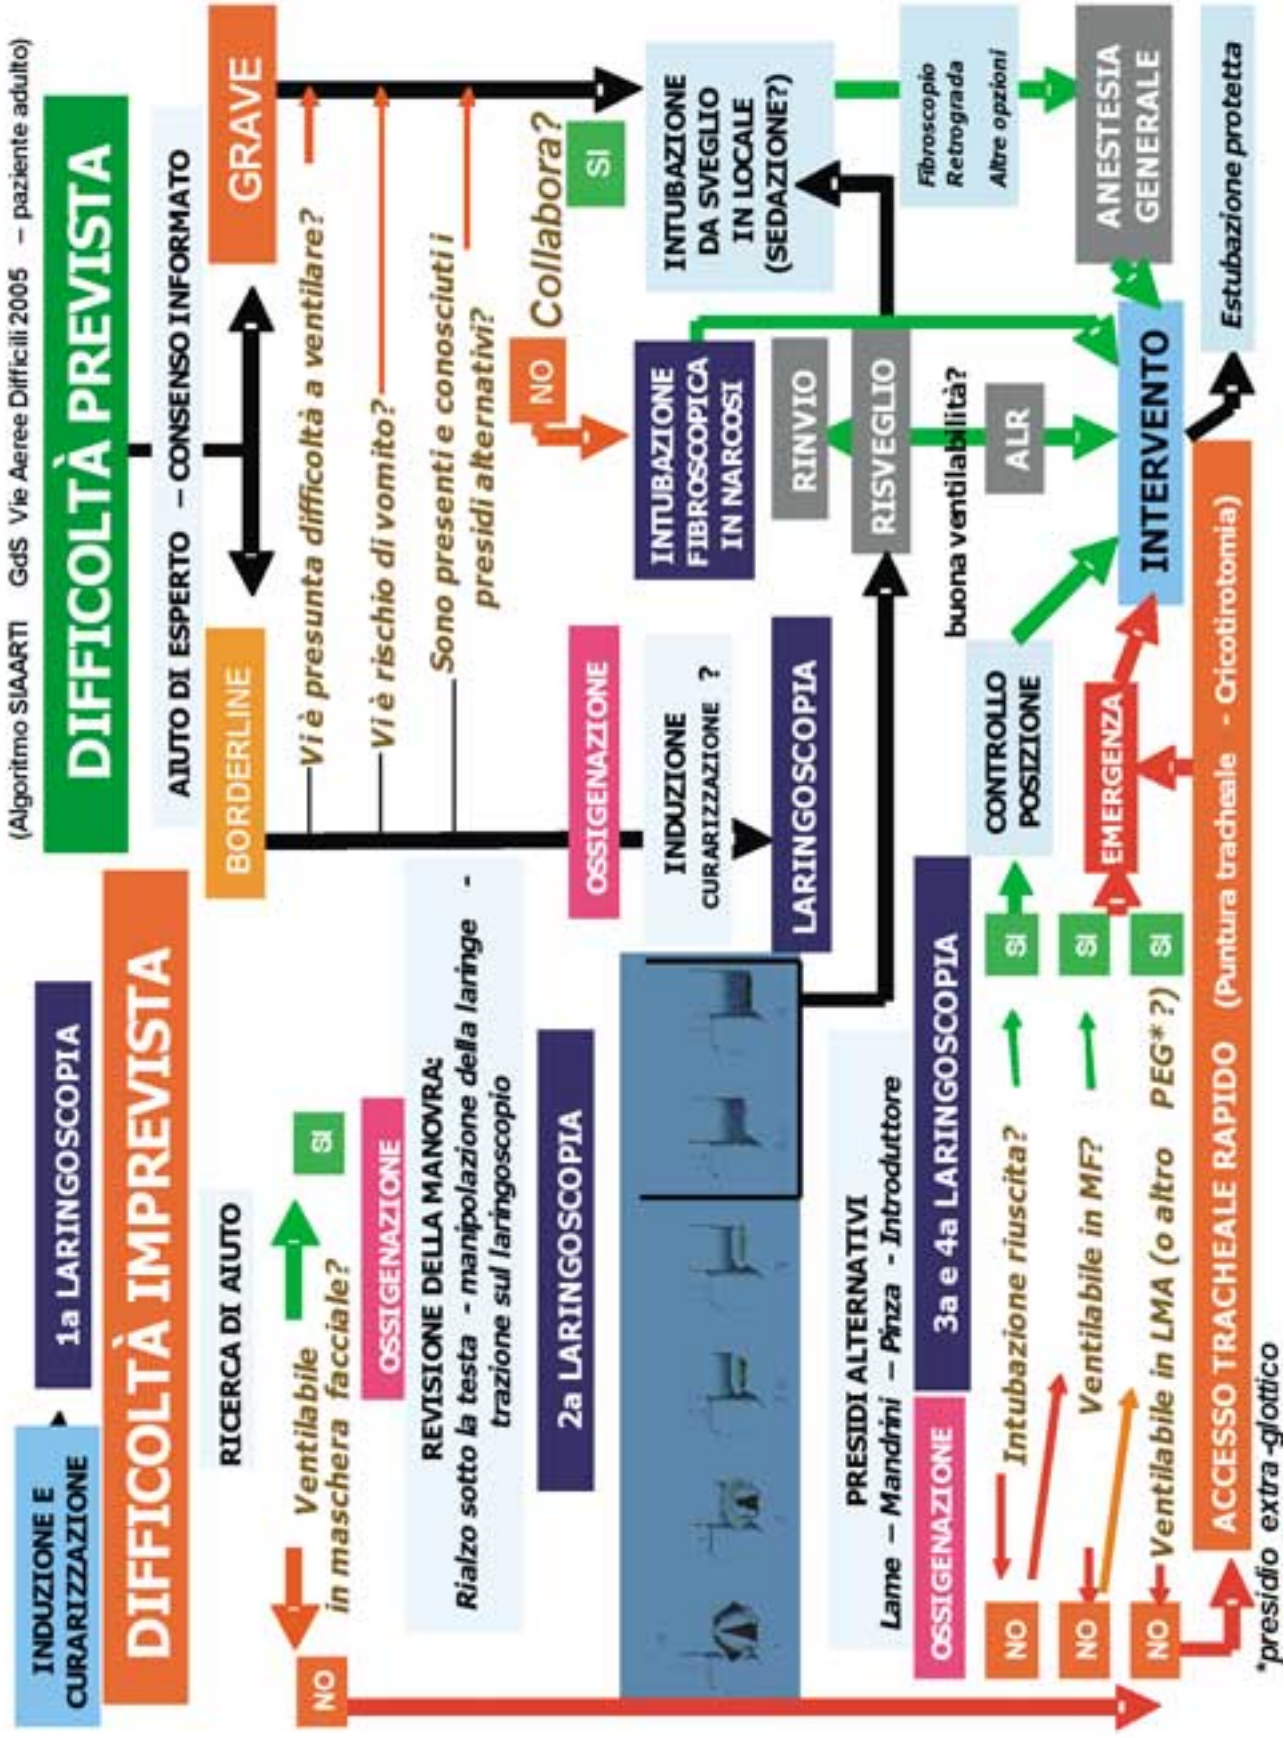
(Algoritmo SIAARTI GdS Vie Aeree Difficili 2005 – paziente adulto)

DIFFICOLTÀ PREVISTA

AIUTO DI ESPERTO – CONSENSO INFORMATO

BORDERLINE

GRAVE

Vi è presunta difficoltà a ventilare?

Vi è rischio di vomito?

Sono presenti e conosciuti i presidi alternativi?

INTUBAZIONE DA SVEGLIO IN LOCALE (SEDAZIONE?)

Collabora?

SI

NO

Fibroscopio
Retrograda
Altre opzioni

ANESTESIA GENERALE

Estubazione protetta

INTUBAZIONE FIBROSCOPICA IN NARCOSI

RINVIO

RISVEGLIO

buona ventilabilità?

ALR

INTERVENTO

OSSIGENAZIONE

INDUZIONE CURARIZZAZIONE ?

LARINGOSCOPIA

CONTROLLO POSIZIONE

EMERGENZA

INDUZIONE E CURARIZZAZIONE

1a LARINGOSCOPIA

DIFFICOLTÀ IMPREVISTA

RICERCA DI AIUTO

Ventilabile in maschera facciale?

SI

NO

OSSIGENAZIONE

REVISIONE DELLA MANOVRA:
Rialzo sotto la testa - manipolazione della laringe - trazione sul laringoscopio

2a LARINGOSCOPIA

PRESIDI ALTERNATIVI
Lame – Mandrini – Pinza - Introduttore

OSSIGENAZIONE

3a e 4a LARINGOSCOPIA

NO Intubazione riuscita? SI

NO Ventilabile in MF? SI

NO Ventilabile in LMA (o altro PEG* ?) SI

ACCESSO TRACHEALE RAPIDO (Puntura tracheale - Cricotirotomia)

*presidio extra-glottico